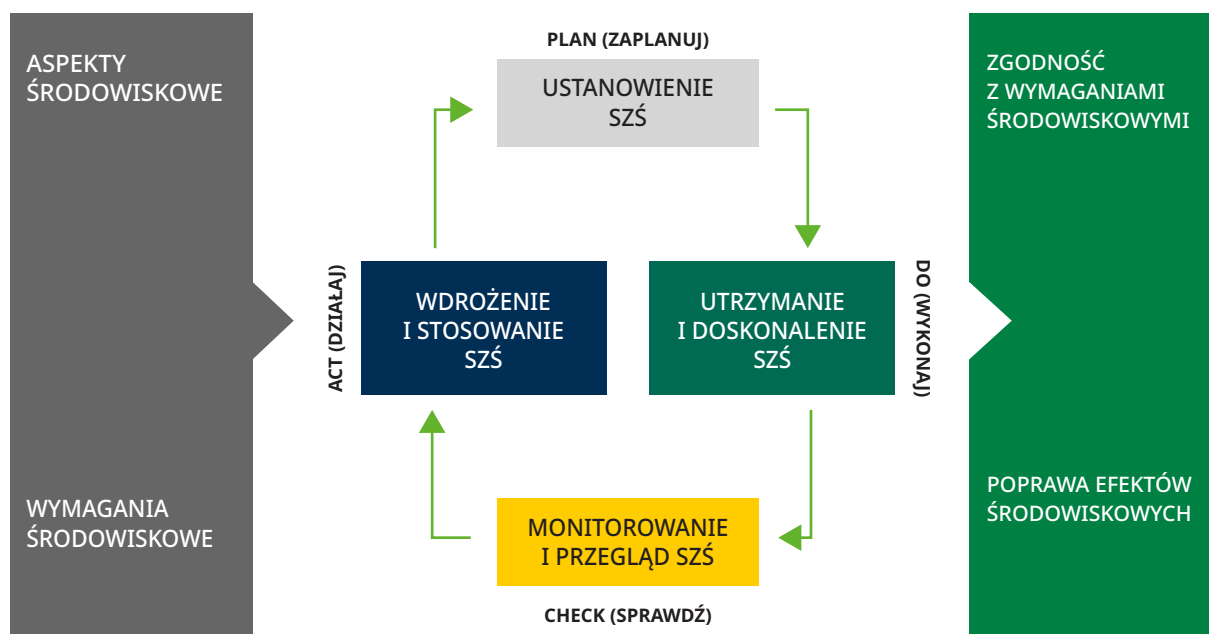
ASPEKTY ŚRODOWISKOWE

WYMAGANIA ŚRODOWISKOWE

PLAN (ZAPLANUJ)

USTANOWIENIE SZŚ

ACT (DZIAŁAJ)

WDROŻENIE I STOSOWANIE SZŚ

UTRZYMANIE I DOSKONALENIE SZŚ

DO (WYKONAJ)

MONITOROWANIE I PRZEGLĄD SZŚ

CHECK (SPRAWDŹ)

ZGODNOŚĆ Z WYMAGANIAMI ŚRODOWISKOWYMI

POPRAWA EFEKTÓW ŚRODOWISKOWYCH